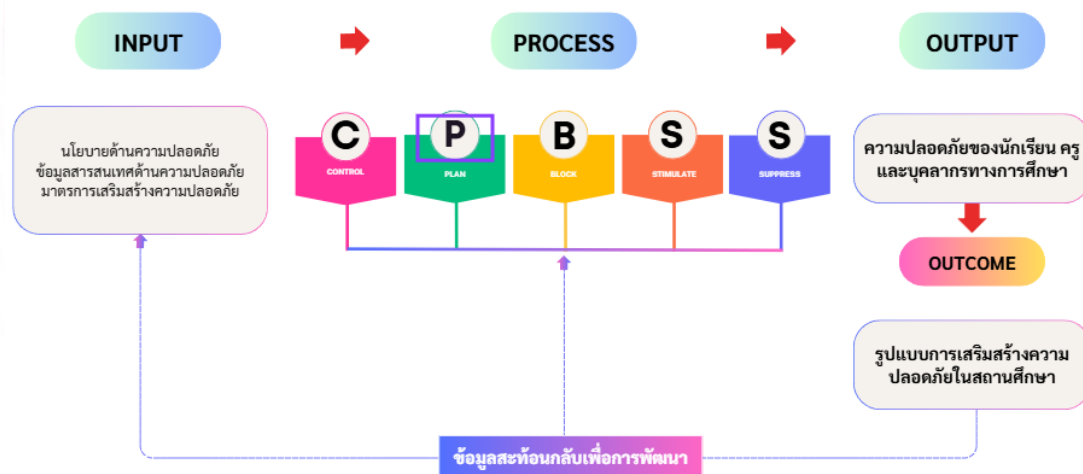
INPUT

PROCESS

OUTPUT

นโยบายด้านความปลอดภัย
ข้อมูลสารสนเทศด้านความปลอดภัย
มาตรการเสริมสร้างความปลอดภัย

C
CONTROL

P
PLAN

B
BLOCK

S
STIMULATE

S
SUPPRESS

ความปลอดภัยของนักเรียน ครู และบุคลากรทางการศึกษา

OUTCOME

รูปแบบการเสริมสร้างความปลอดภัยในสถานศึกษา

ข้อมูลสะท้อนกลับเพื่อการพัฒนา